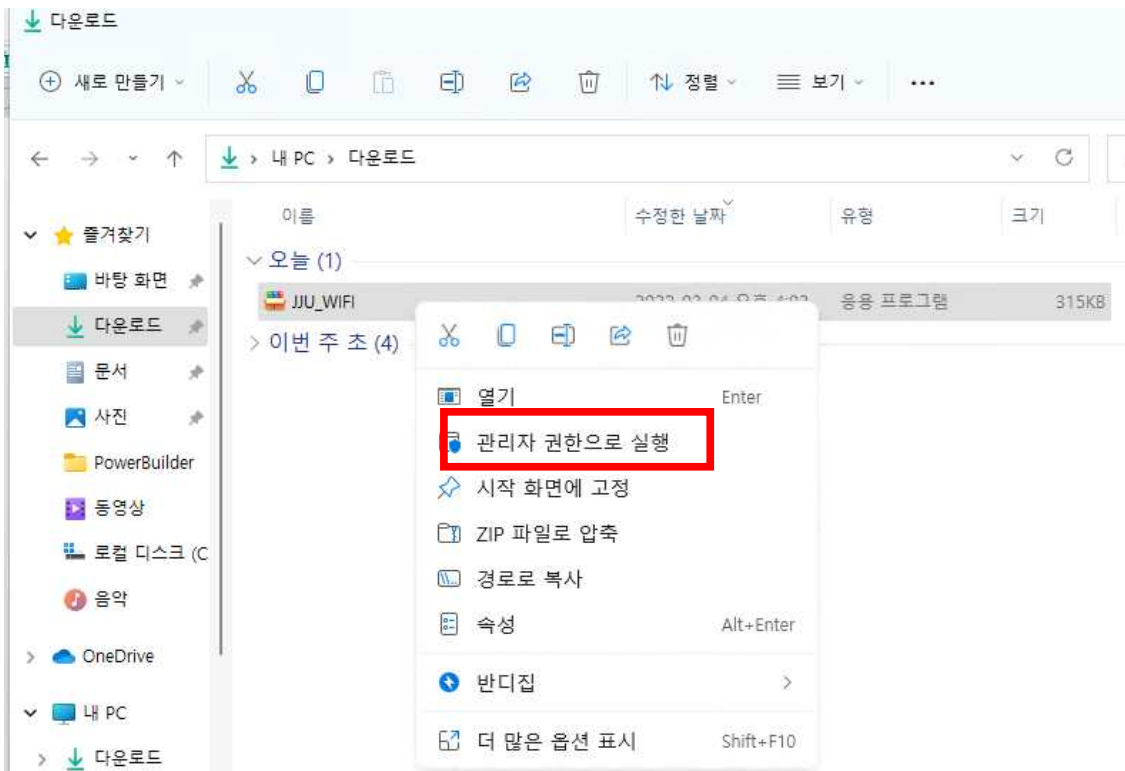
다운로드

새로 만들기 정렬 보기 ···

내 PC › 다운로드

즐겨찾기
바탕 화면
다운로드
문서
사진
PowerBuilder
동영상
로컬 디스크 (C
음악
OneDrive
내 PC
다운로드

이름 수정한 날짜 유형 크기

오늘 (1)
JJU_WIFI 2022-03-04 오후 4:03 응용 프로그램 315KB
이번 주 초 (4)

열기 Enter
관리자 권한으로 실행
시작 화면에 고정
ZIP 파일로 압축
경로로 복사
속성 Alt+Enter
반디집
더 많은 옵션 표시 Shift+F10